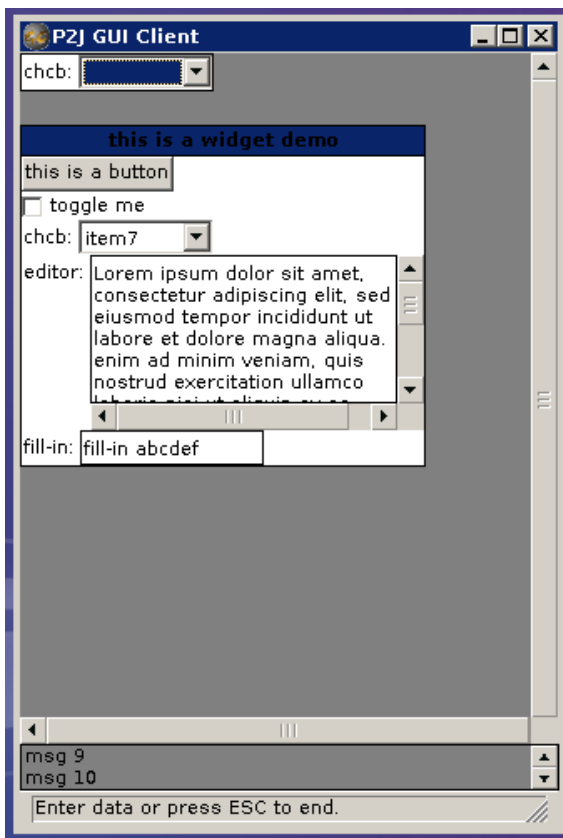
P2J GUI Client

chcb:

this is a widget demo

this is a button

toggle me

chcb: item7

editor: Lorem ipsum dolor sit amet, consectetur adipiscing elit, sed eiusmod tempor incididunt ut labore et dolore magna aliqua. enim ad minim veniam, quis nostrud exercitation ullamco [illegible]

fill-in: fill-in abcdef

msg 9
msg 10

Enter data or press ESC to end.